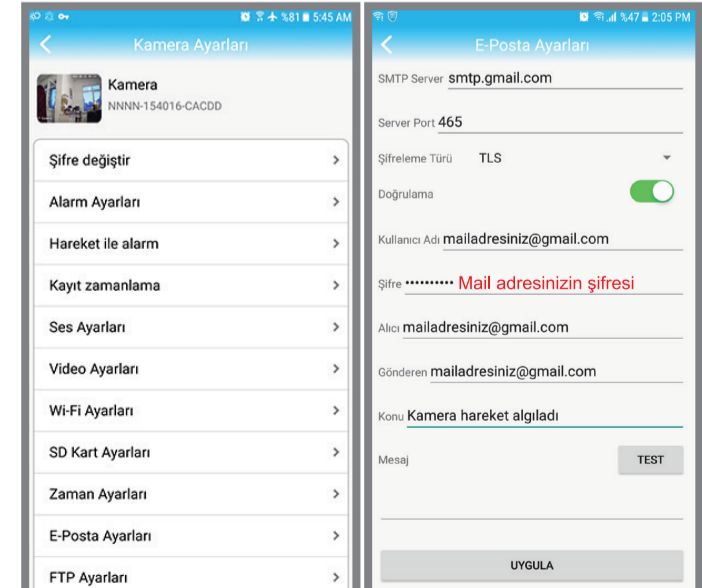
%81 5:45 AM

Kamera Ayarları

Kamera
NNNN-154016-CACDD

Şifre değiştir >

Alarm Ayarları >

Hareket ile alarm >

Kayıt zamanlama >

Ses Ayarları >

Video Ayarları >

Wi-Fi Ayarları >

SD Kart Ayarları >

Zaman Ayarları >

E-Posta Ayarları >

FTP Ayarları >

%47 2:05 PM

E-Posta Ayarları

SMTP Server smtp.gmail.com

Server Port 465

Şifreleme Türü TLS

Doğrulama

Kullanıcı Adı mailadresiniz@gmail.com

Şifre •••••••••• Mail adresinizin şifresi

Alıcı mailadresiniz@gmail.com

Gönderen mailadresiniz@gmail.com

Konu Kamera hareket algıladı

Mesaj

TEST

UYGULA